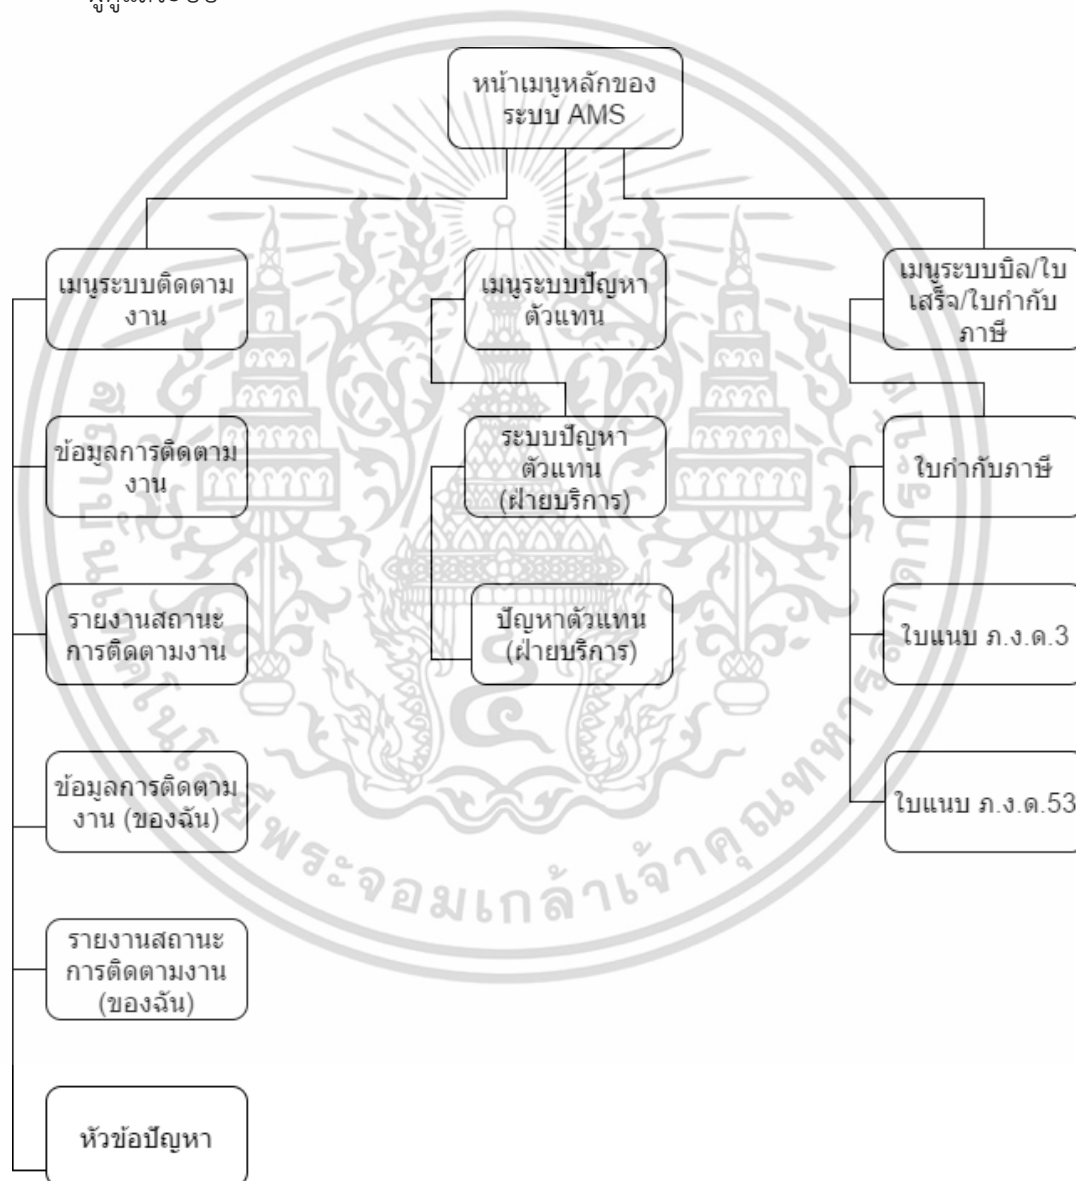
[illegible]

หน้าเมนูหลักของระบบ AMS

เมนูระบบติดตามงาน

เมนูระบบปัญหาตัวแทน

เมนูระบบบิล/ใบเสร็จ/ใบกำกับภาษี

ข้อมูลการติดตามงาน

ระบบปัญหาตัวแทน (ฝ่ายบริการ)

ใบกำกับภาษี

รายงานสถานะการติดตามงาน

ปัญหาตัวแทน (ฝ่ายบริการ)

ใบแนบ ภ.ง.ด.3

ข้อมูลการติดตามงาน (ของฉัน)

ใบแนบ ภ.ง.ด.53

รายงานสถานะการติดตามงาน (ของฉัน)

หัวข้อปัญหา

พระจอมเกล้าเจ้าคุณทหาร